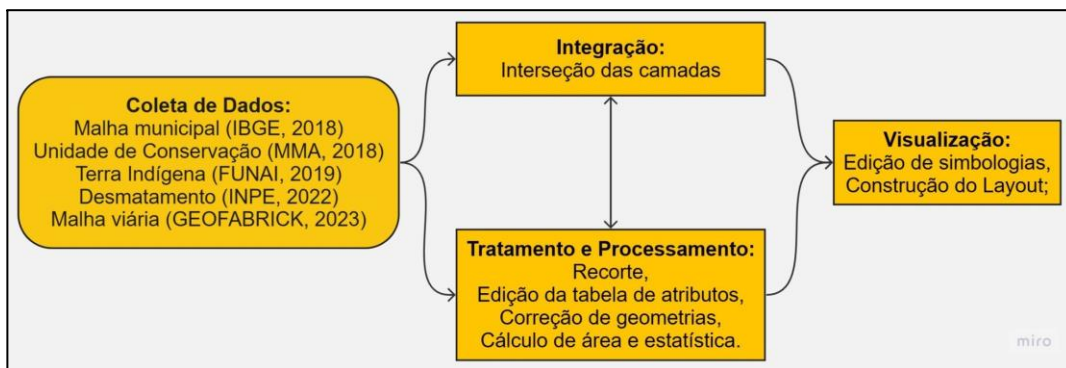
Coleta de Dados:
Malha municipal (IBGE, 2018)
Unidade de Conservação (MMA, 2018)
Terra Indígena (FUNAI, 2019)
Desmatamento (INPE, 2022)
Malha viária (GEOFABRICK, 2023)

Integração:
Interseção das camadas

Tratamento e Processamento:
Recorte,
Edição da tabela de atributos,
Correção de geometrias,
Cálculo de área e estatística.

Visualização:
Edição de simbologias,
Construção do Layout;

miro